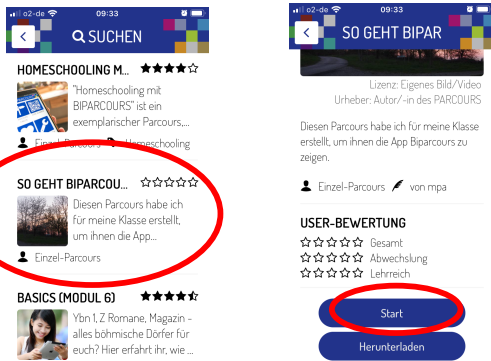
o2-de 09:33

SUCHEN

HOMESCHOOLING M... ★★★★☆

"Homeschooling mit BIPARCOURS" ist ein exemplarischer Parcours,...

Einzel-Parcours Homeschooling

SO GEHT BIPARCOU... ☆☆☆☆☆

Diesen Parcours habe ich für meine Klasse erstellt, um ihnen die App...

Einzel-Parcours

BASICS (MODUL 6) ★★★★☆

Ybn 1, Z Romane, Magazin - alles böhmische Dörfer für euch? Hier erfahrt ihr, wie ...

o2-de 09:33

SO GEHT BIPAR

Lizenz: Eigenes Bild/Video
Urheber: Autor/-in des PARCOURS

Diesen Parcours habe ich für meine Klasse erstellt, um ihnen die App Biparcours zu zeigen.

Einzel-Parcours von mpa

USER-BEWERTUNG

☆☆☆☆☆ Gesamt
☆☆☆☆☆ Abwechslung
☆☆☆☆☆ Lehrreich

Start

Herunterladen